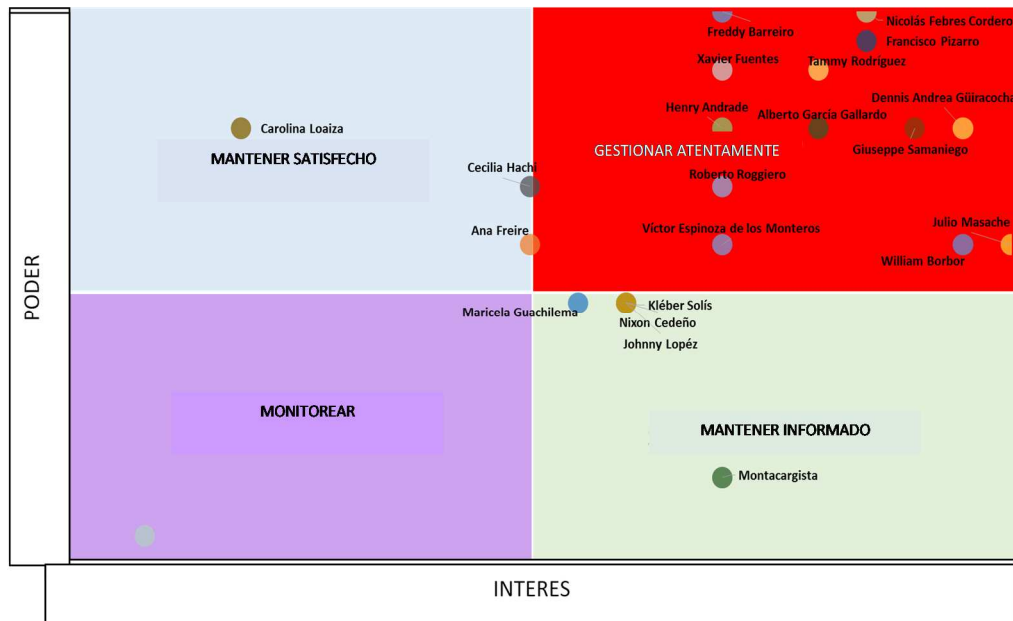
PODER

Carolina Loaiza

MANTENER SATISFECHO

Cecilia Hachi

Ana Freire

Freddy Barreiro

Nicolás Febres Cordero

Francisco Pizarro

Xavier Fuentes

Tammy Rodriguez

Henry Andrade

Alberto García Gallardo

Dennis Andrea Güiracocha

GESTIONAR ATENTAMENTE

Giuseppe Samaniego

Roberto Roggiero

Víctor Espinoza de los Monteros

Julio Masache

William Borbor

Maricela Guachilema

Kléber Solís

Nixon Cedeño

Johnny Lopéz

MONITOREAR

MANTENER INFORMADO

Montacargista

INTERES